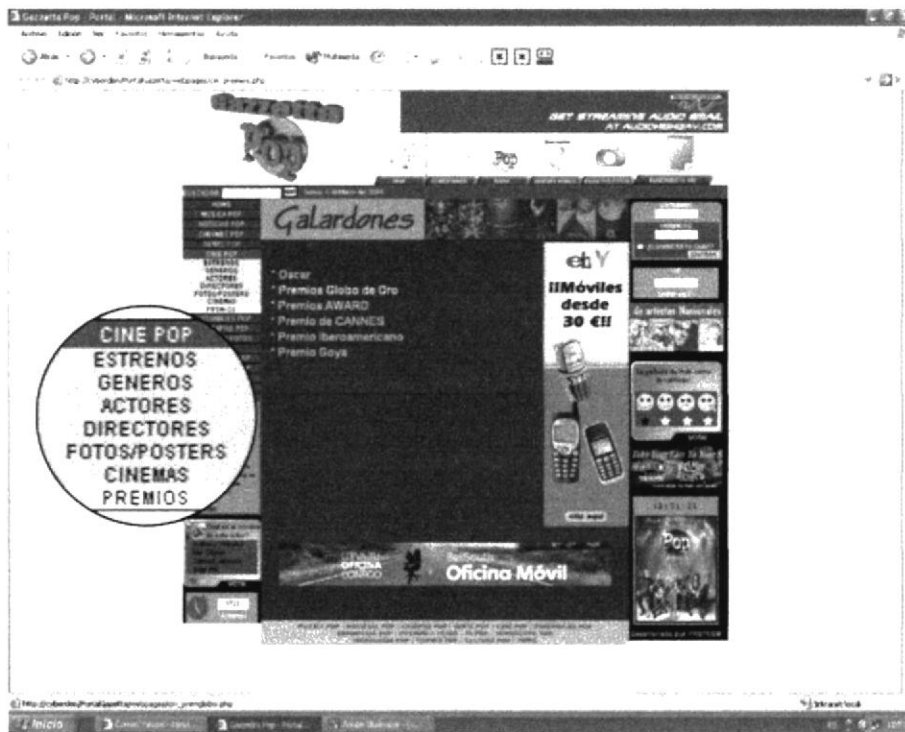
Gazzetta Pop - Portal - Microsoft Internet Explorer
Archivo Edición Ver Favoritos Herramientas Ayuda
Atrás Búsqueda Favoritos Multimedia
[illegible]
Gazzetta Pop
GET STREAMING AUDIO EMAIL AT AUDIOEMAIL.COM
Galardones
* Oscar
* Premios Globo de Oro
* Premios AWARD
* Premio de CANNES
* Premio Iberoamericano
* Premio Goya
ebY
¡¡Móviles desde 30 €!!
CINE POP
ESTRENOS
GENEROS
ACTORES
DIRECTORES
FOTOS/POSTERS
CINEMAS
PREMIOS
Oficina Móvil
Inicio
Intranet local